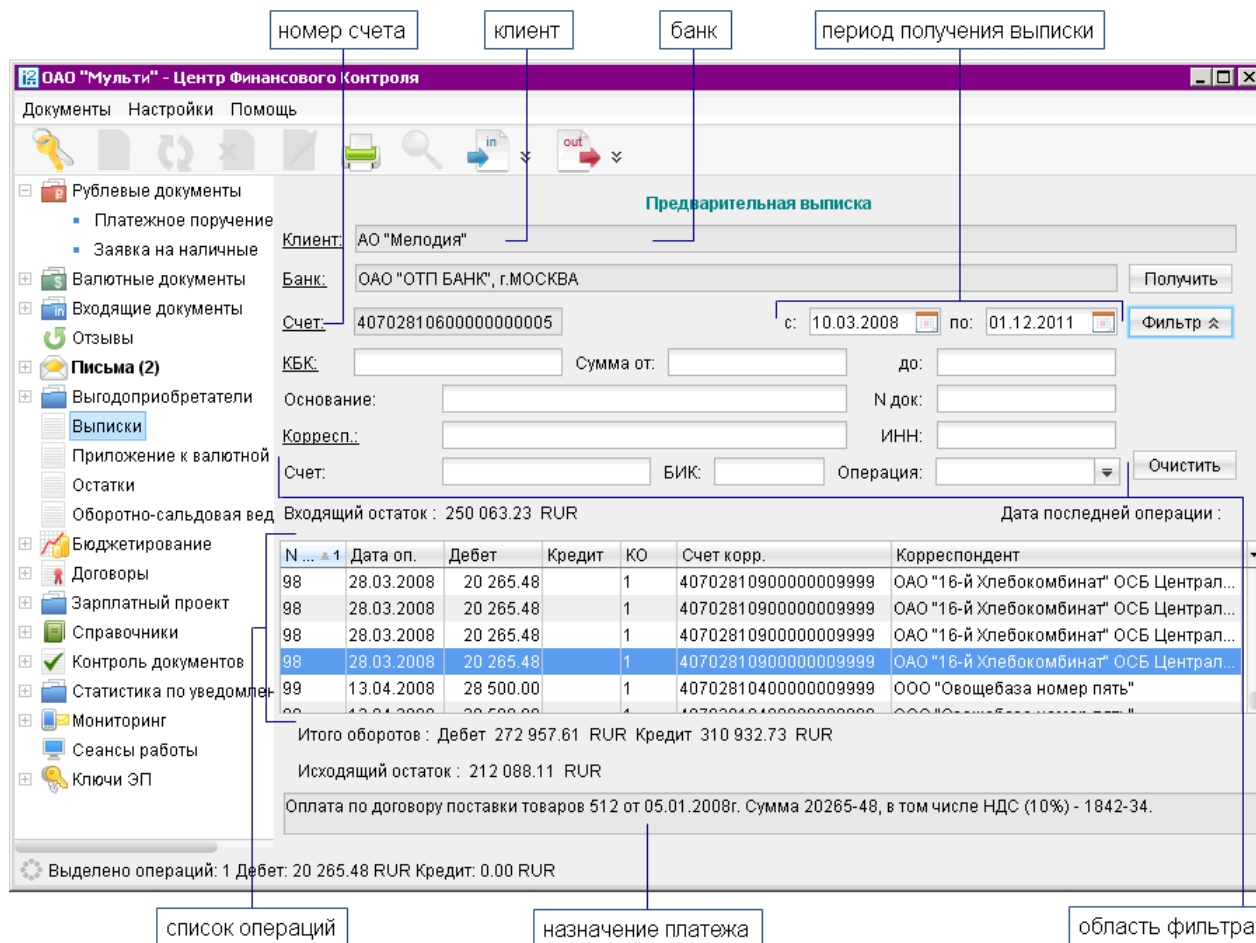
номер счета

клиент

банк

период получения выписки

ОАО "Мульти" - Центр Финансового Контроля

Документы Настройки Помощь

in

out

Рублевые документы
Платежное поручение
Заявка на наличные
Валютные документы
Входящие документы
Отзывы
Письма (2)
Выгодоприобретатели
Выписки
Приложение к валютной
Остатки
Оборотно-сальдовая вед
Бюджетирование
Договоры
Зарплатный проект
Справочники
Контроль документов
Статистика по уведомлен
Мониторинг
Сеансы работы
Ключи ЭП

Предварительная выписка

Клиент: АО "Мелодия"

Банк: ОАО "ОТП БАНК", г.МОСКВА

Получить

Счет: 40702810600000000005

с: 10.03.2008 по: 01.12.2011

Фильтр

КБК:

Сумма от:

до:

Основание:

N док:

Корресп.:

ИНН:

Счет:

БИК:

Операция:

Очистить

Входящий остаток : 250 063.23 RUR

Дата последней операции :

| N ... | Дата оп. | Дебет | Кредит | КО | Счет корр. | Корреспондент |
|---|---|---|---|---|---|---|
| 98 | 28.03.2008 | 20 265.48 | | 1 | 40702810900000009999 | ОАО "16-й Хлебокомбинат" ОСБ Централ... |
| 98 | 28.03.2008 | 20 265.48 | | 1 | 40702810900000009999 | ОАО "16-й Хлебокомбинат" ОСБ Централ... |
| 98 | 28.03.2008 | 20 265.48 | | 1 | 40702810900000009999 | ОАО "16-й Хлебокомбинат" ОСБ Централ... |
| 98 | 28.03.2008 | 20 265.48 | | 1 | 40702810900000009999 | ОАО "16-й Хлебокомбинат" ОСБ Централ... |
| 99 | 13.04.2008 | 28 500.00 | | 1 | 40702810400000009999 | ООО "Овощебаза номер пять" |

Итого оборотов : Дебет 272 957.61 RUR Кредит 310 932.73 RUR

Исходящий остаток : 212 088.11 RUR

Оплата по договору поставки товаров 512 от 05.01.2008г. Сумма 20265-48, в том числе НДС (10%) - 1842-34.

Выделено операций: 1 Дебет: 20 265.48 RUR Кредит: 0.00 RUR

список операций

назначение платежа

область фильтра